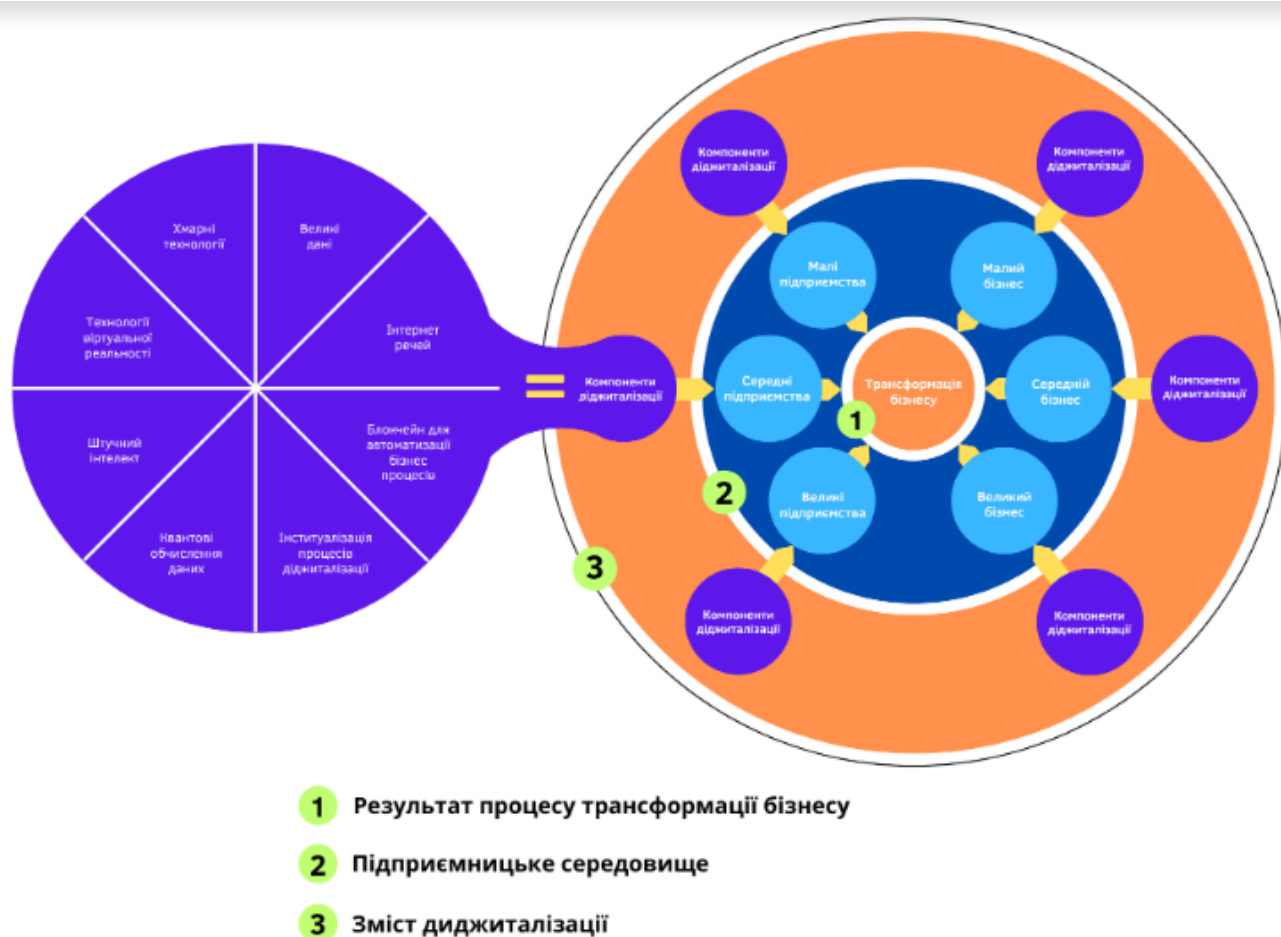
Хмарні технології

Великі дані

Інтернет речей

Блокчейн для автоматизації бізнес процесів

Інституалізація процесів диджиталізації

Квантові обчислення даних

Штучний інтелект

Технології віртуальної реальності

Компоненти диджиталізації

Компоненти диджиталізації

Компоненти диджиталізації

Малі підприємства

Малий бізнес

Середні підприємства

Трансформація бізнесу

Середній бізнес

Компоненти диджиталізації

1

2

Великі підприємства

Великий бізнес

3

Компоненти диджиталізації

Компоненти диджиталізації

1 Результат процесу трансформації бізнесу

2 Підприємницьке середовище

3 Зміст диджиталізації